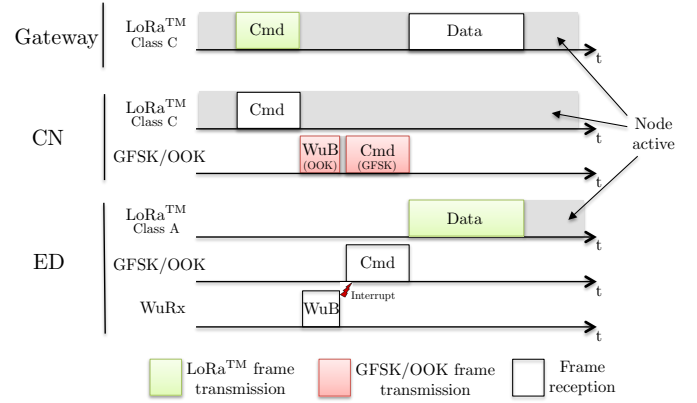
Gateway

LoRa$^{TM}$ Class C

Cmd

Data

t

CN

LoRa$^{TM}$ Class C

Cmd

t

Node active

GFSK/OOK

WuB (OOK)

Cmd (GFSK)

t

ED

LoRa$^{TM}$ Class A

Data

t

GFSK/OOK

Cmd

t

Interrupt

WuRx

WuB

t

LoRa$^{TM}$ frame transmission

GFSK/OOK frame transmission

Frame reception